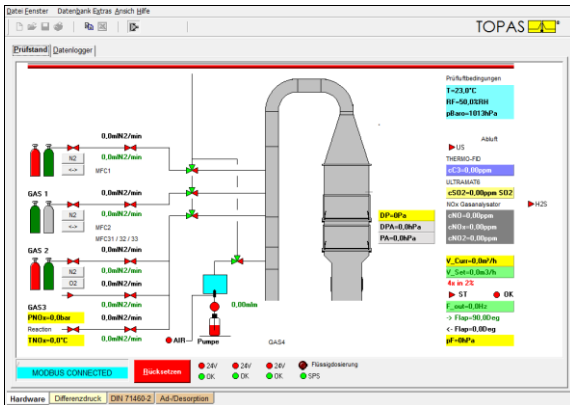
Datei Fenster Datenbank Extras Ansicht Hilfe

TOPAS

Prüfstand | Datenlogger

Prüfbedingungen
T=23,0°C
RF=50,0%RH
pBaro=1013hPa

Abluft
US
THERMO-FID
cC3=0,00ppm
ULTRAMAT6
cSO2=0,00ppm SO2
NOx Gasanalysator
H2S
cNO=0,00ppm
cNO2=0,00ppm
cNOx=0,00ppm

0,0mlN2/min
0,0mlN2/min
N2
<->
MFC1
GAS 1
0,0mlN2/min
0,0mlN2/min
N2
<->
MFC2
MFC31 / 32 / 33
GAS 2
0,0mlN2/min
0,0mlN2/min
N2
O2
0,0mlN2/min
0,0mlN2/min
GAS3
PNOx=0,0bar
Reaction
TNOx=0,0°C
0,00mln
Luft
Pumpe
GAS4

DP=0Pa
DPA=0,0hPa
PA=0,0hPa

V_Cur=0,0m³/h
V_Set=0,0m3/h
4x in 2%
ST
OK
F_out=0,0Hz
-> Flap=90,0Deg
<- Flap=0,0Deg
pF=0hPa

MODBUS CONNECTED
Rücksetzen
24V
OK
24V
OK
24V
OK
Flüssigdosierung
SPS

Hardware | Differenzdruck | DIN 71460-2 | Ad-/Desorption